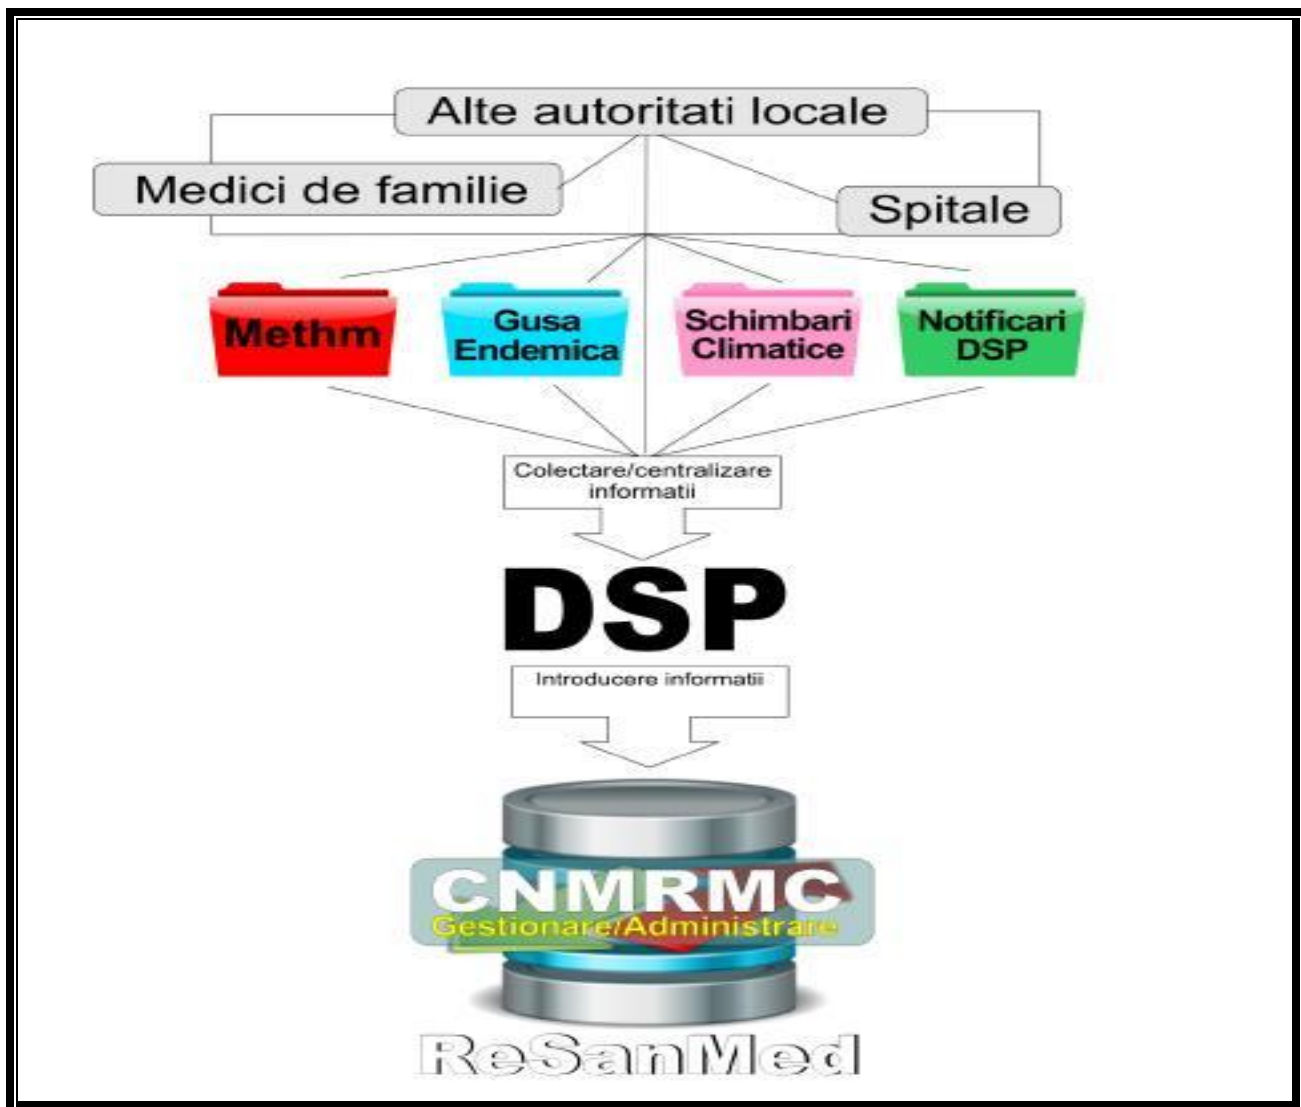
Alte autoritati locale

Medici de familie

Spitale

Methm

Gusa Endemica

Schimbari Climatice

Notificari DSP

Colectare/centralizare informatii

DSP

Introducere informatii

CNMRMC
Gestionare/Administrare

ReSanMed